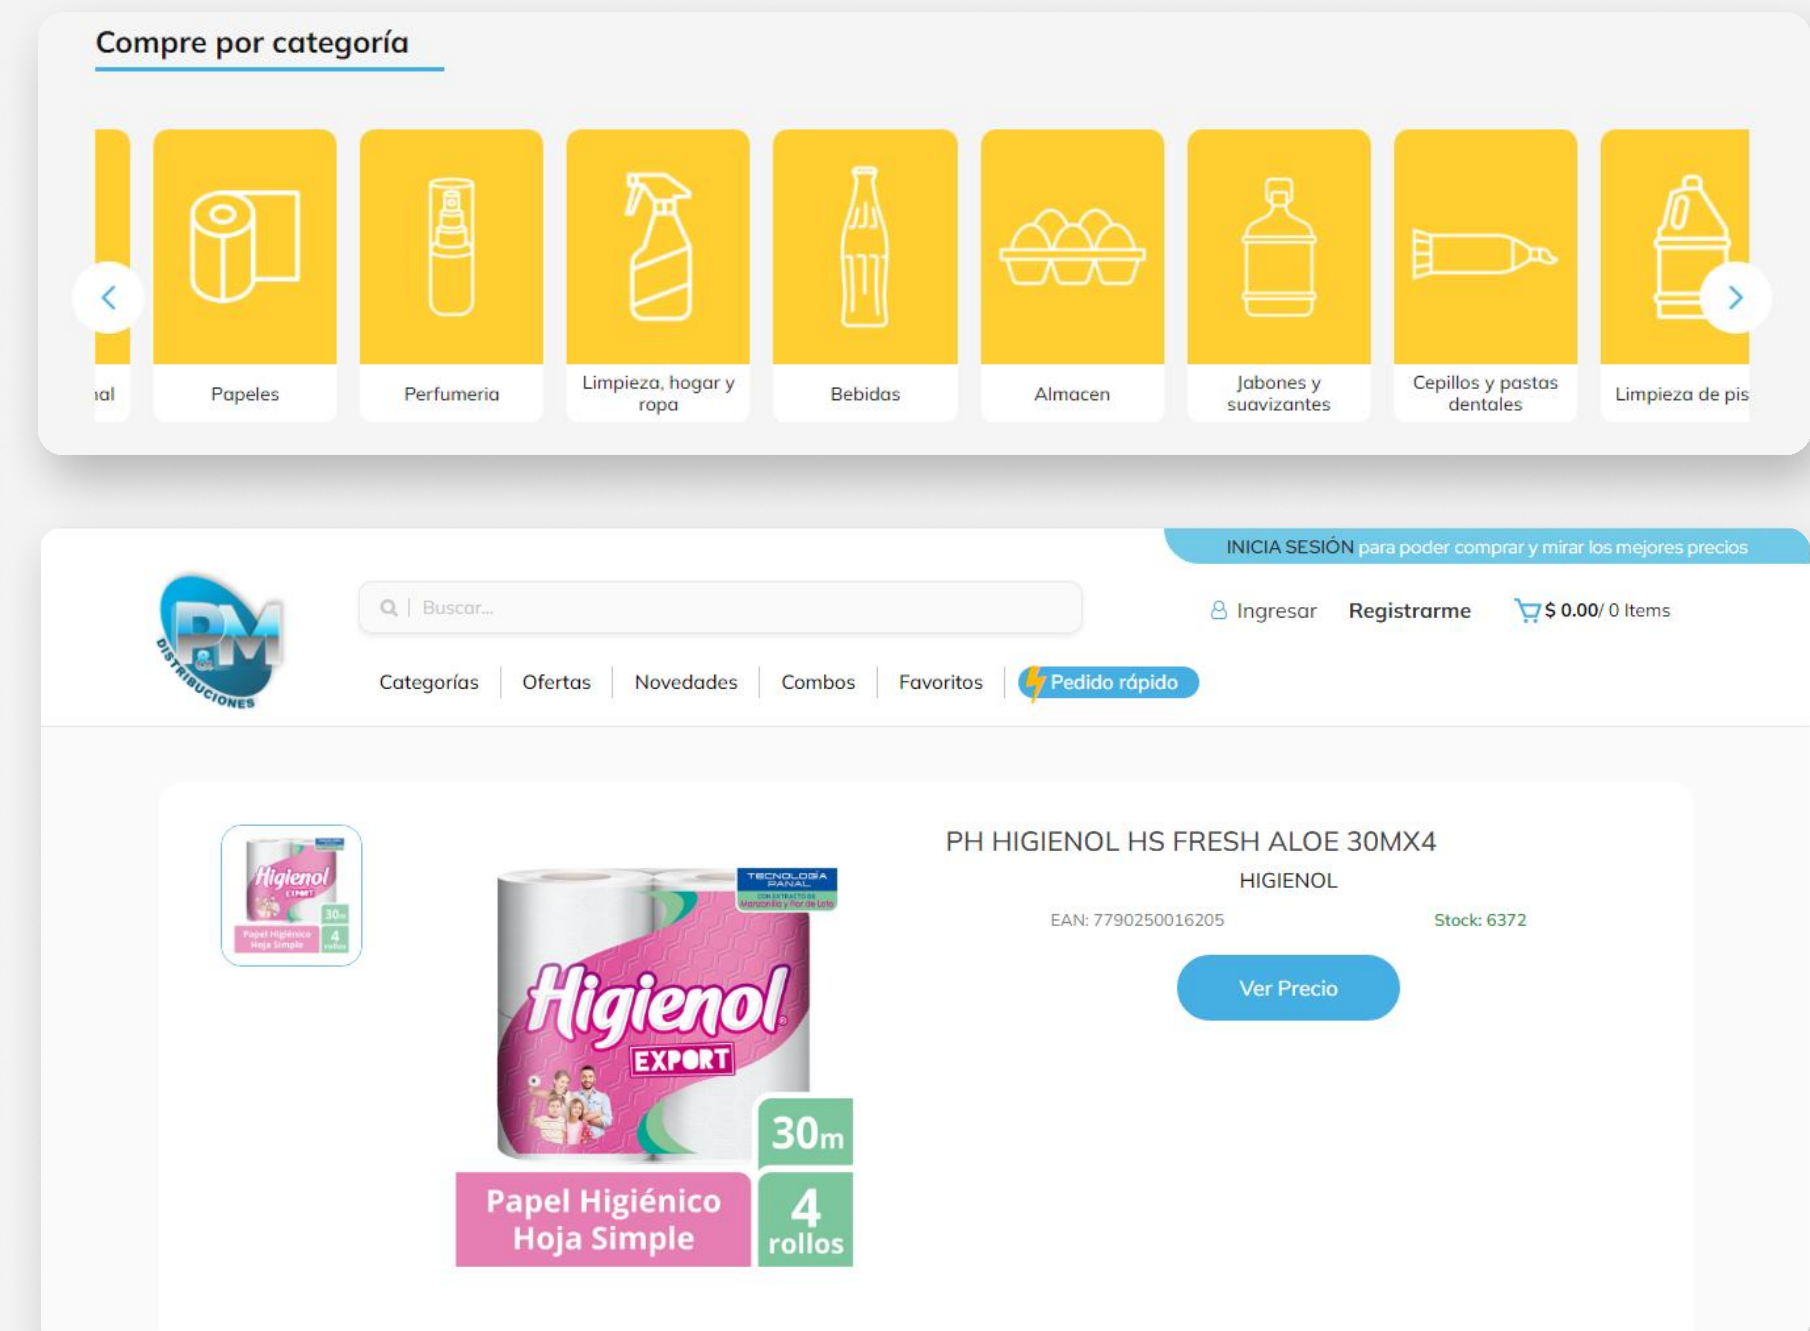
Compre por categoría

ıal

Papeles

Perfumeria

Limpieza, hogar y ropa

Bebidas

Almacen

Jabones y suavizantes

Cepillos y pastas dentales

Limpieza de pis

INICIA SESIÓN para poder comprar y mirar los mejores precios

PM DISTRIBUCIONES

Buscar...

Ingresar Registrarme $ 0.00/ 0 Items

Categorías | Ofertas | Novedades | Combos | Favoritos | Pedido rápido

Higienol EXPORT 30m Papel Higiénico Hoja Simple 4 rollos

TECNOLOGÍA PANAL

CON EXTRACTO DE Manzanilla y Flor de Loto

Higienol EXPORT 30m Papel Higiénico Hoja Simple 4 rollos

PH HIGIENOL HS FRESH ALOE 30MX4

HIGIENOL

EAN: 7790250016205

Stock: 6372

Ver Precio